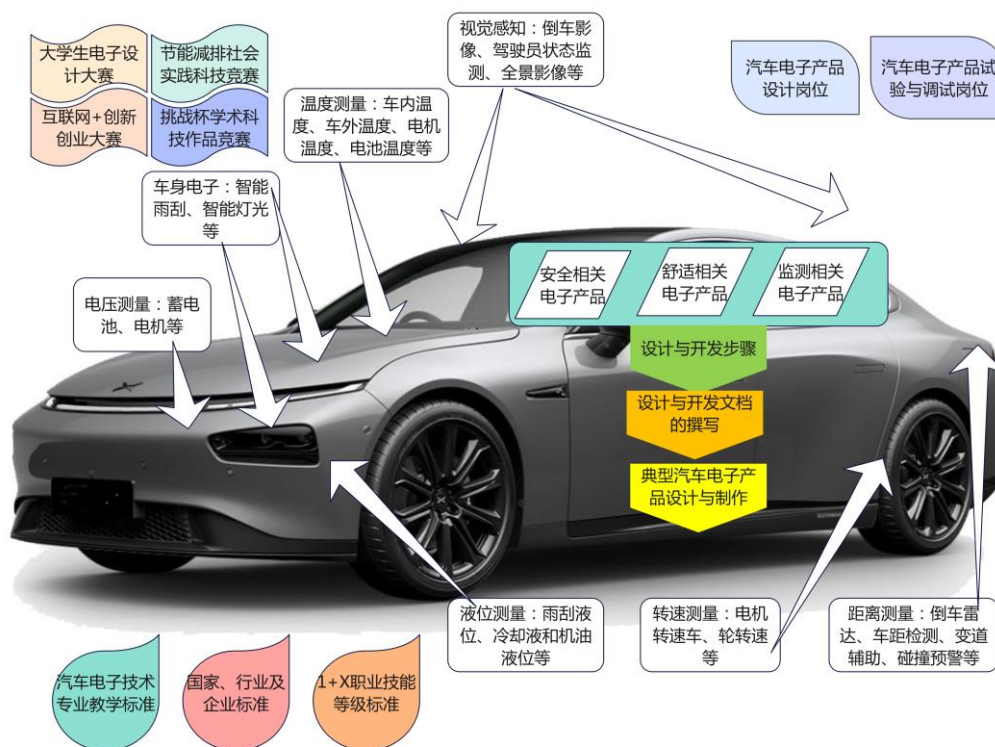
大学生电子设计大赛

节能减排社会实践科技竞赛

互联网+创新创业大赛

挑战杯学术科技作品竞赛

视觉感知：倒车影像、驾驶员状态监测、全景影像等

温度测量：车内温度、车外温度、电机温度、电池温度等

汽车电子产品设计岗位

汽车电子产品试验与调试岗位

车身电子：智能雨刮、智能灯光等

电压测量：蓄电池、电机等

安全相关电子产品

舒适相关电子产品

监测相关电子产品

设计与开发步骤

设计与开发文档的撰写

典型汽车电子产品设计与制作

液位测量：雨刮液位、冷却液和机油液位等

转速测量：电机转速车、轮转速等

距离测量：倒车雷达、车距检测、变道辅助、碰撞预警等

汽车电子技术专业教学标准

国家、行业及企业标准

1+X职业技能等级标准